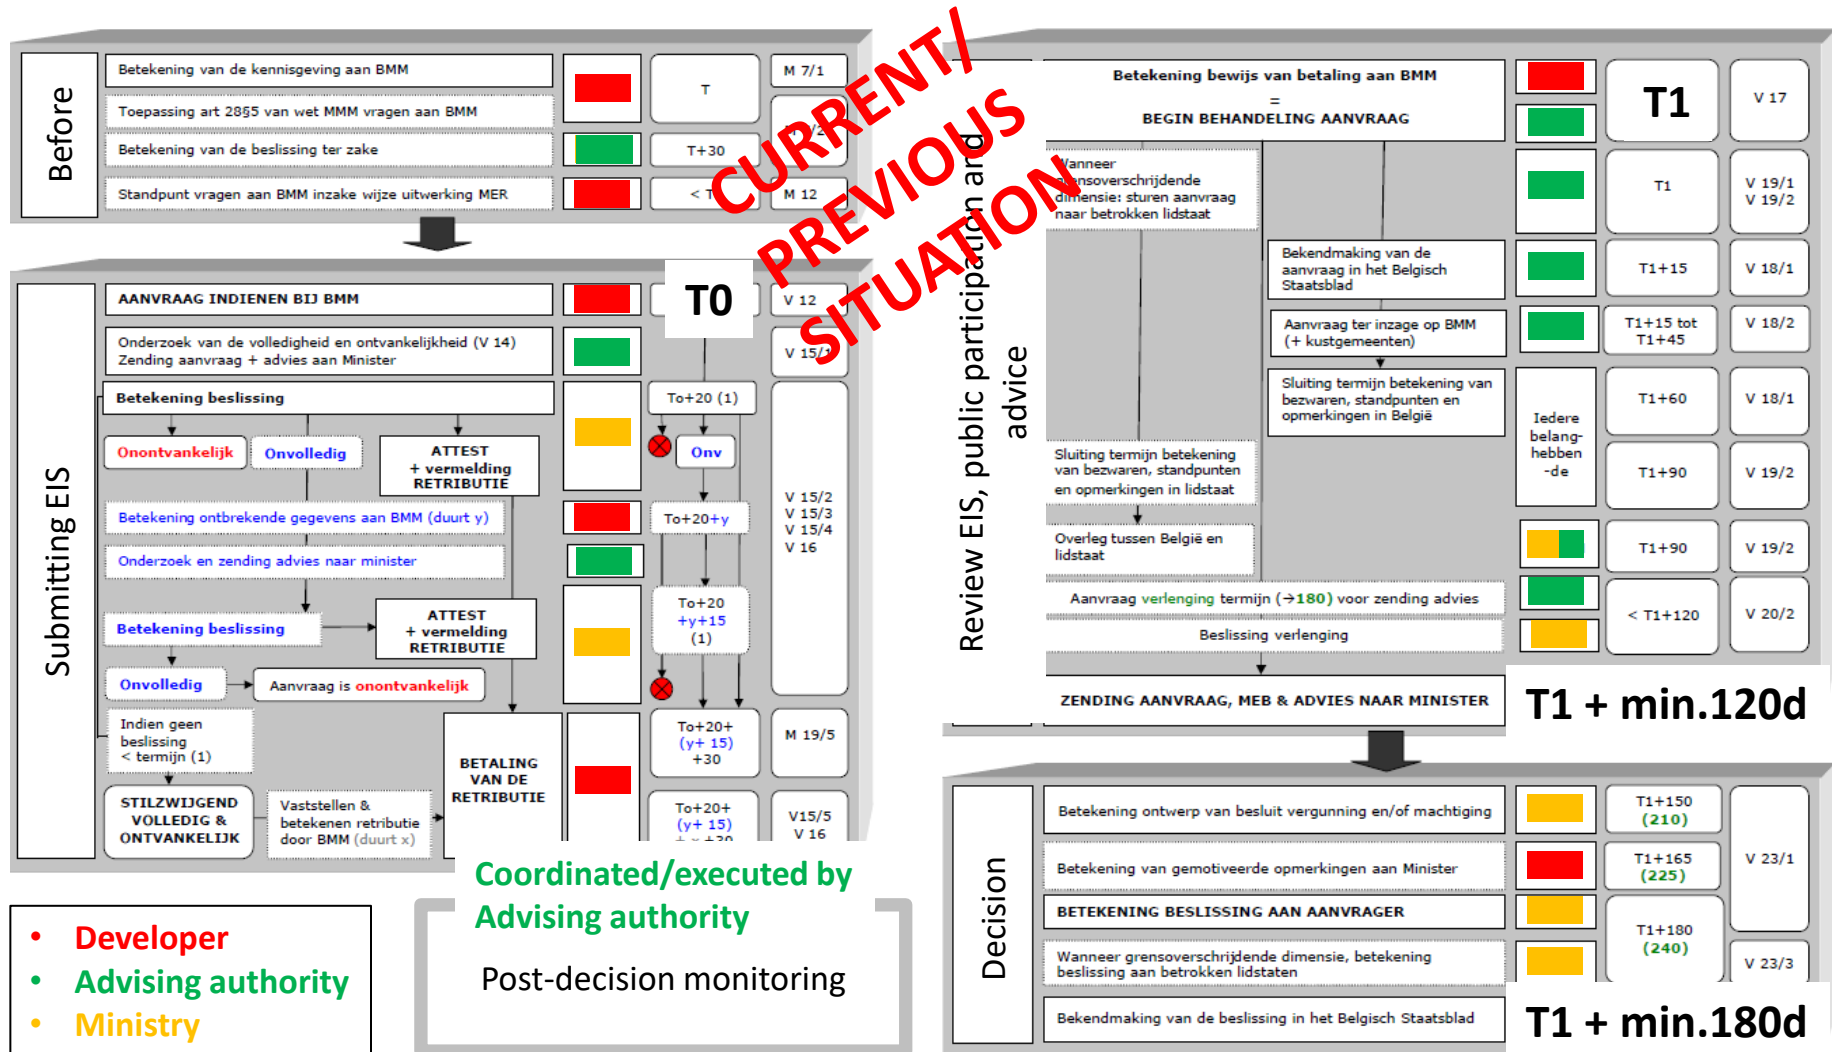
CURRENT/
PREVIOUS
SITUATION

Before

Betekening van de kennisgeving aan BMM | T | M 7/1

Toepassing art 28§5 van wet MMM vragen aan BMM | V 7/2

Betekening van de beslissing ter zake | T+30

Standpunt vragen aan BMM inzake wijze uitwerking MER | < T | M 12

Submitting EIS

T0

AANVRAAG INDIENEN BIJ BMM | V 12

Onderzoek van de volledigheid en ontvankelijkheid (V 14)
Zending aanvraag + advies aan Minister | V 15/1

Betekening beslissing | To+20 (1)

Onontvankelijk | Onvolledig | ATTEST + vermelding RETRIBUTIE | Onv

Betekening ontbrekende gegevens aan BMM (duurt y) | To+20+y

Onderzoek en zending advies naar minister

V 15/2
V 15/3
V 15/4
V 16

Betekening beslissing | ATTEST + vermelding RETRIBUTIE | To+20 +y+15 (1)

Onvolledig | Aanvraag is onontvankelijk

Indien geen beslissing < termijn (1)

BETALING VAN DE RETRIBUTIE | To+20+ (y+ 15) +30 | M 19/5

STILZWIJGEND VOLLEDIG & ONTVANKELIJK | Vaststellen & betekenen retributie door BMM (duurt x) | To+20+ (y+ 15) | V15/5 V 16

Review EIS, public participation and advice

Betekening bewijs van betaling aan BMM
=
BEGIN BEHANDELING AANVRAAG | T1 | V 17

Wanneer grensoverschrijdende dimensie: sturen aanvraag naar betrokken lidstaat | T1 | V 19/1 V 19/2

Bekendmaking van de aanvraag in het Belgisch Staatsblad | T1+15 | V 18/1

Aanvraag ter inzage op BMM (+ kustgemeenten) | T1+15 tot T1+45 | V 18/2

Sluiting termijn betekening van bezwaren, standpunten en opmerkingen in België | Iedere belang-hebben-de | T1+60 | V 18/1

Sluiting termijn betekening van bezwaren, standpunten en opmerkingen in lidstaat | T1+90 | V 19/2

Overleg tussen België en lidstaat | T1+90 | V 19/2

Aanvraag verlenging termijn (→180) voor zending advies | < T1+120 | V 20/2

Beslissing verlenging

ZENDING AANVRAAG, MEB & ADVIES NAAR MINISTER

T1 + min.120d

Decision

Betekening ontwerp van besluit vergunning en/of machtiging | T1+150 (210)

Betekening van gemotiveerde opmerkingen aan Minister | T1+165 (225) | V 23/1

BETEKENING BESLISSING AAN AANVRAGER | T1+180 (240)

Wanneer grensoverschrijdende dimensie, betekening beslissing aan betrokken lidstaten | V 23/3

Bekendmaking van de beslissing in het Belgisch Staatsblad

T1 + min.180d

Coordinated/executed by Advising authority

Post-decision monitoring

• Developer
• Advising authority
• Ministry